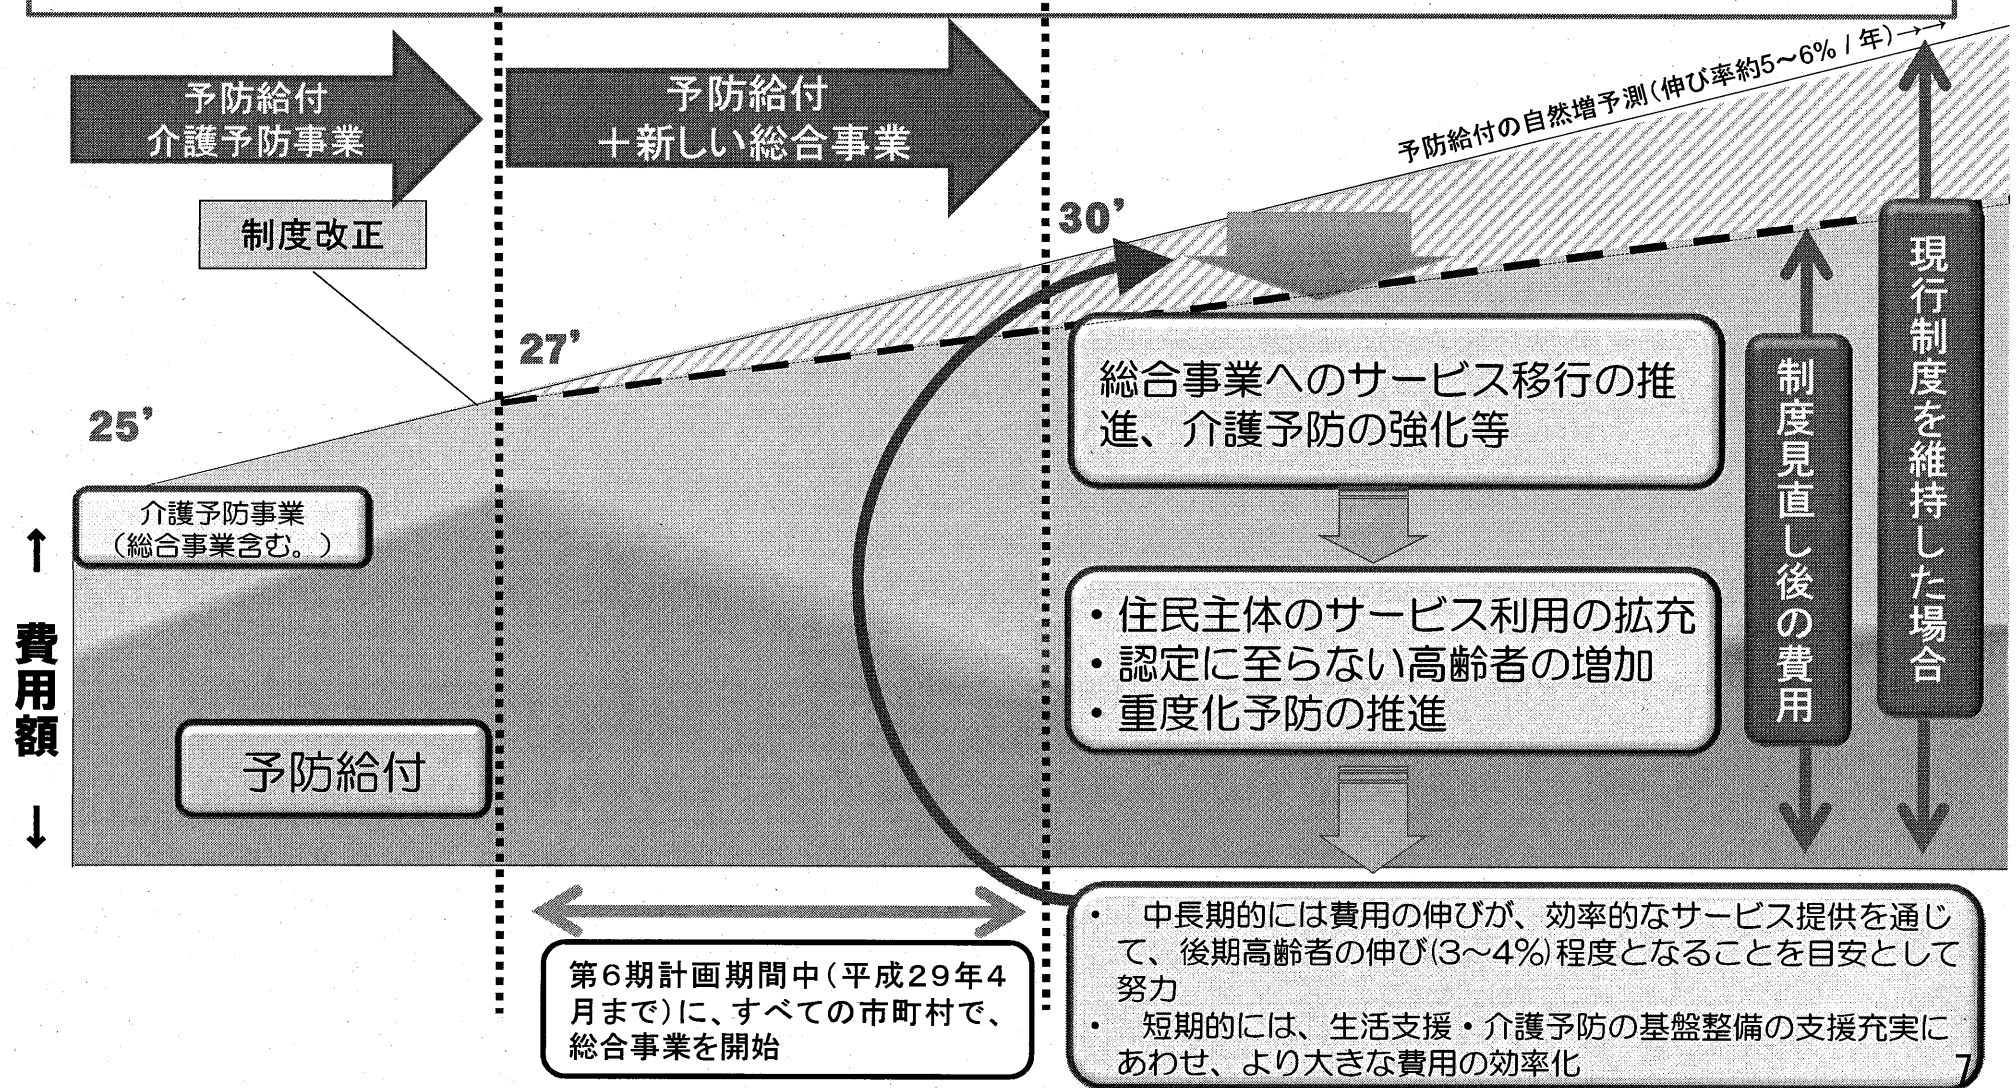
予防給付
介護予防事業

予防給付
＋新しい総合事業

予防給付の自然増予測（伸び率約5～6% / 年）

制度改正

30'

27'

25'

総合事業へのサービス移行の推進、介護予防の強化等

介護予防事業
（総合事業含む。）

・住民主体のサービス利用の拡充
・認定に至らない高齢者の増加
・重度化予防の推進

制度見直し後の費用

現行制度を維持した場合

↑
費用額
↓

予防給付

第６期計画期間中（平成２９年４月まで）に、すべての市町村で、総合事業を開始

・　中長期的には費用の伸びが、効率的なサービス提供を通じて、後期高齢者の伸び(3～4%)程度となることを目安として努力
・　短期的には、生活支援・介護予防の基盤整備の支援充実にあわせ、より大きな費用の効率化

7